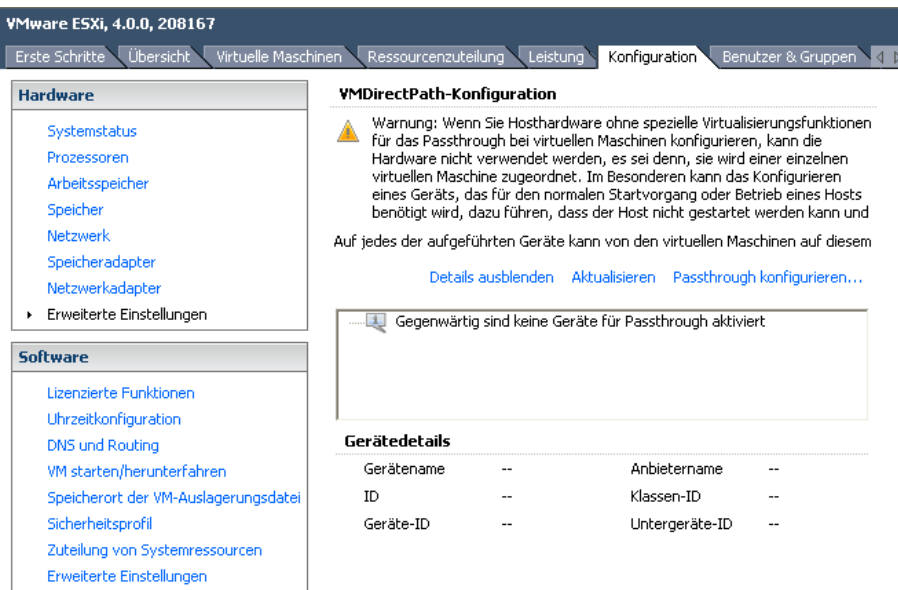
VMware ESXi, 4.0.0, 208167

Erste Schritte | Übersicht | Virtuelle Maschinen | Ressourcenzuteilung | Leistung | Konfiguration | Benutzer & Gruppen

Hardware

Systemstatus
Prozessoren
Arbeitsspeicher
Speicher
Netzwerk
Speicheradapter
Netzwerkadapter
Erweiterte Einstellungen

Software

Lizenzierte Funktionen
Uhrzeitkonfiguration
DNS und Routing
VM starten/herunterfahren
Speicherort der VM-Auslagerungsdatei
Sicherheitsprofil
Zuteilung von Systemressourcen
Erweiterte Einstellungen

VMDirectPath-Konfiguration

Warnung: Wenn Sie Hosthardware ohne spezielle Virtualisierungsfunktionen für das Passthrough bei virtuellen Maschinen konfigurieren, kann die Hardware nicht verwendet werden, es sei denn, sie wird einer einzelnen virtuellen Maschine zugeordnet. Im Besonderen kann das Konfigurieren eines Geräts, das für den normalen Startvorgang oder Betrieb eines Hosts benötigt wird, dazu führen, dass der Host nicht gestartet werden kann und

Auf jedes der aufgeführten Geräte kann von den virtuellen Maschinen auf diesem

Details ausblenden   Aktualisieren   Passthrough konfigurieren...

Gegenwärtig sind keine Geräte für Passthrough aktiviert

Gerätedetails

| Gerätename | -- | Anbietername | -- |
|---|---|---|---|
| ID | -- | Klassen-ID | -- |
| Geräte-ID | -- | Untergeräte-ID | -- |